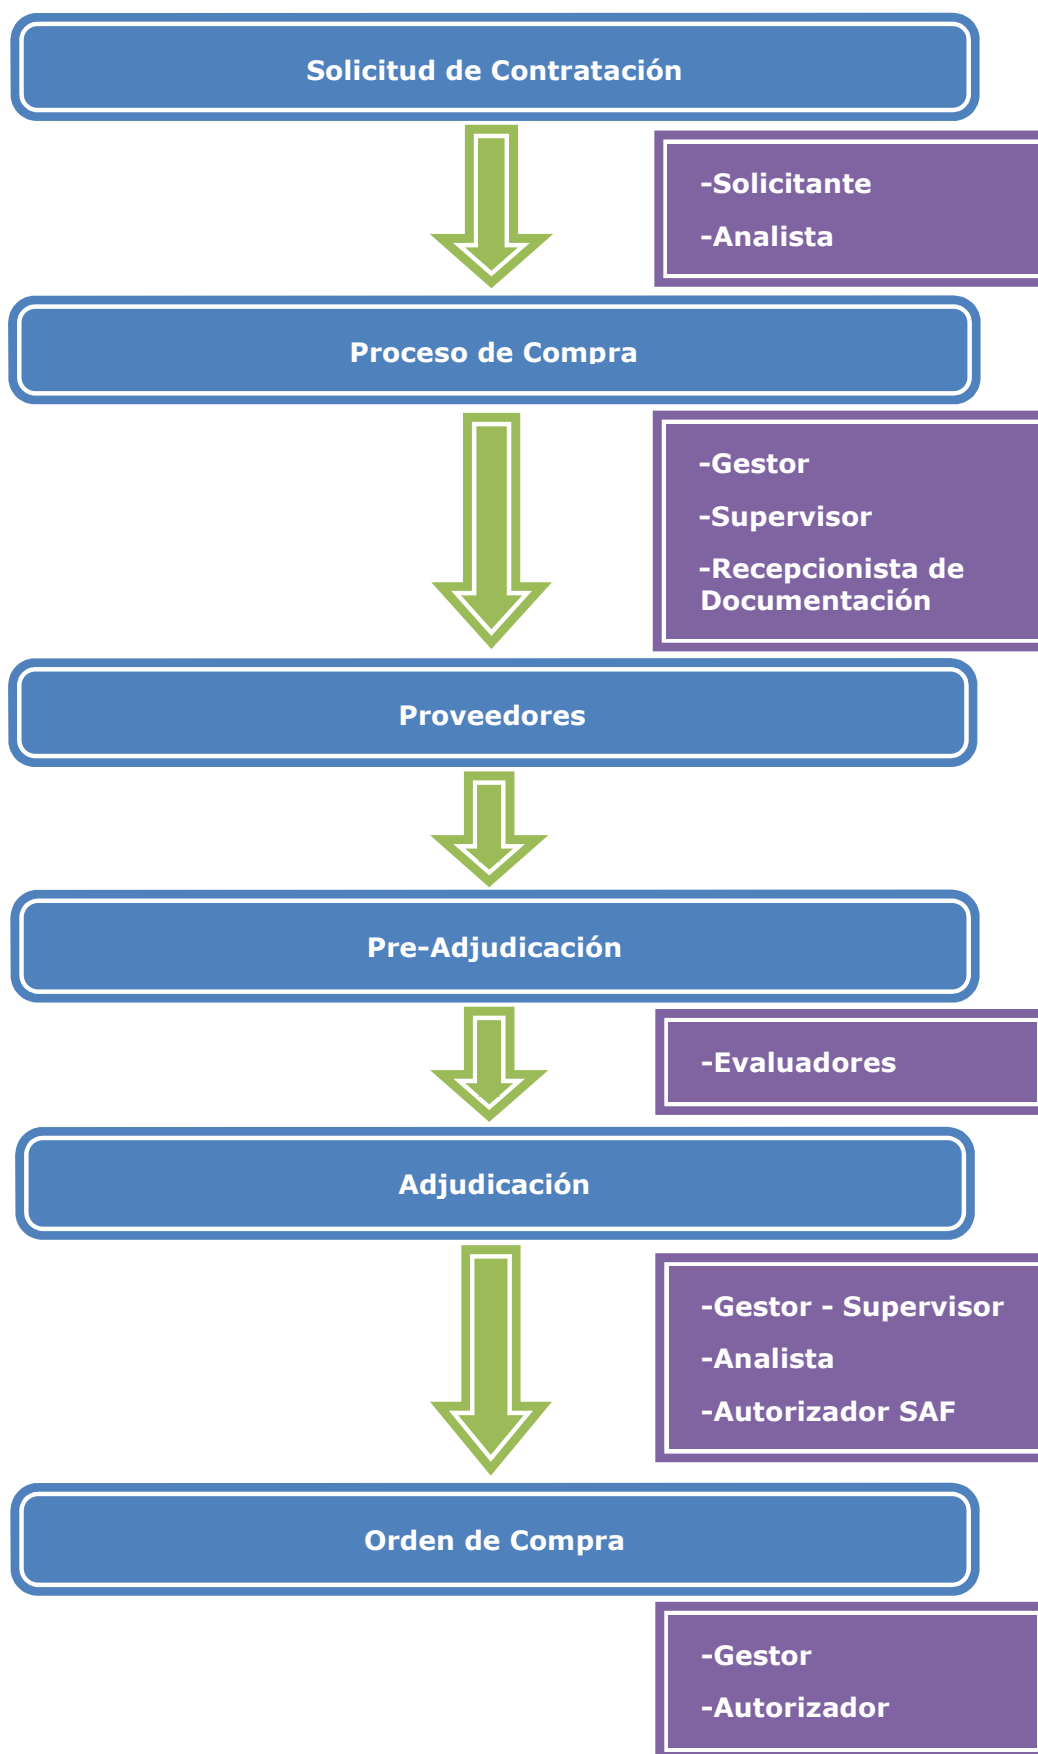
Solicitud de Contratación

-Solicitante
-Analista

Proceso de Compra

-Gestor
-Supervisor
-Recepcionista de Documentación

Proveedores

Pre-Adjudicación

-Evaluadores

Adjudicación

-Gestor - Supervisor
-Analista
-Autorizador SAF

Orden de Compra

-Gestor
-Autorizador